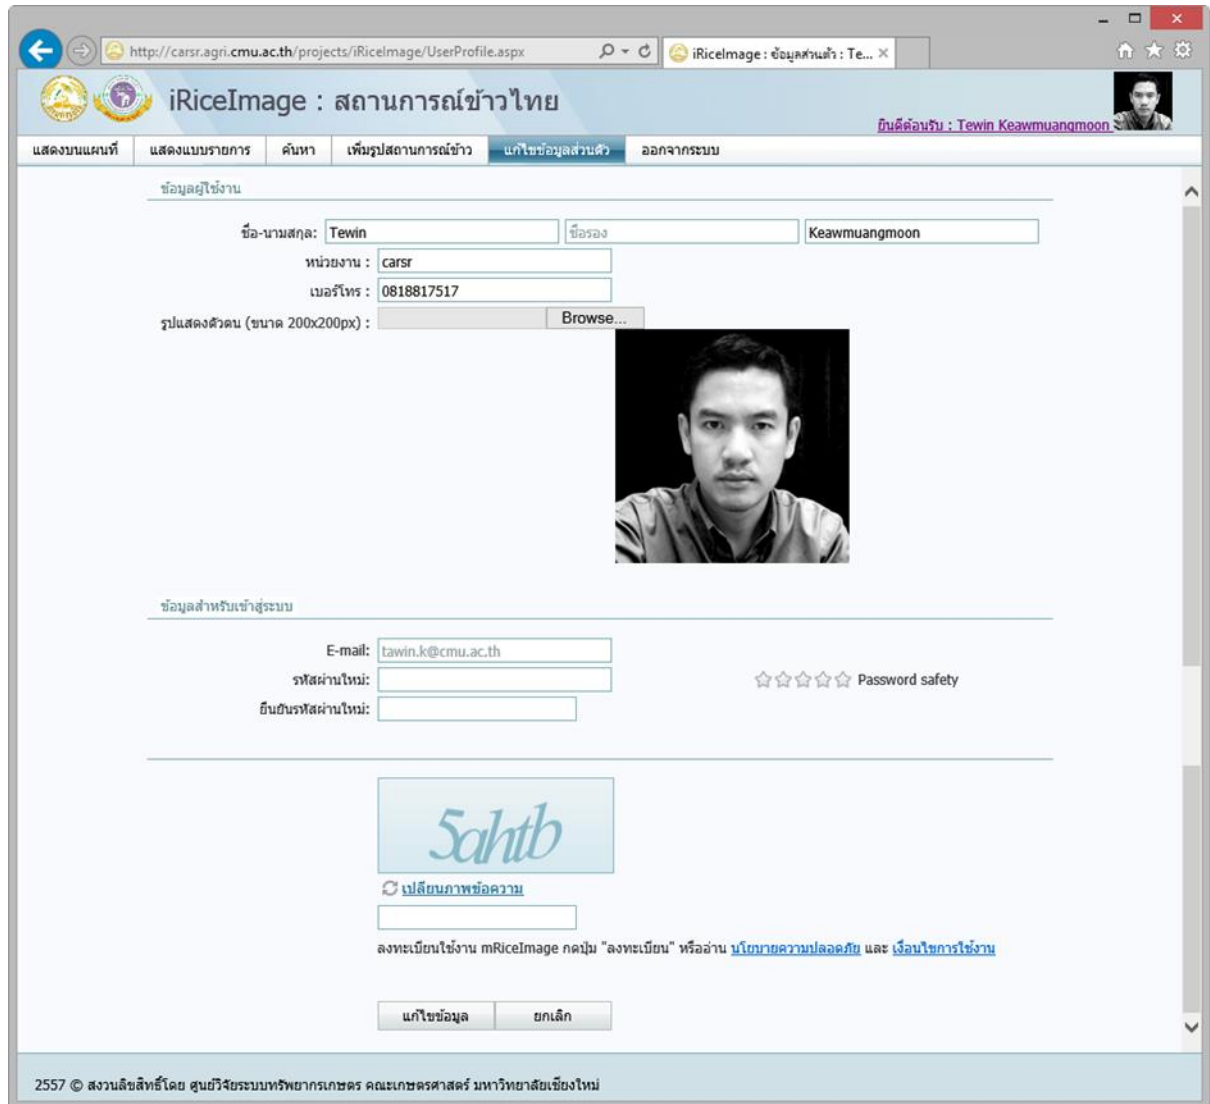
http://carsr.agri.cmu.ac.th/projects/iRiceImage/UserProfile.aspx

iRiceImage : ข้อมูลส่วนตัว : Te...

iRiceImage : สถานการณ์ข้าวไทย

ยินดีต้อนรับ : Tewin Keawmuangmoon

แสดงบนแผนที่ | แสดงแบบรายการ | ค้นหา | เพิ่มรูปสถานการณ์ข้าว | แก้ไขข้อมูลส่วนตัว | ออกจากระบบ

ข้อมูลผู้ใช้งาน

ชื่อ-นามสกุล: Tewin ชื่อรอง Keawmuangmoon

หน่วยงาน : carsr

เบอร์โทร : 0818817517

รูปแสดงตัวตน (ขนาด 200x200px) : Browse...

ข้อมูลสำหรับเข้าสู่ระบบ

E-mail: tawin.k@cmu.ac.th

รหัสผ่านใหม่:

Password safety

ยืนยันรหัสผ่านใหม่:

5ahtb

เปลี่ยนภาพข้อความ

ลงทะเบียนใช้งาน mRiceImage กดปุ่ม "ลงทะเบียน" หรืออ่าน นโยบายความปลอดภัย และ เงื่อนไขการใช้งาน

แก้ไขข้อมูล ยกเลิก

2557 © สงวนลิขสิทธิ์โดย ศูนย์วิจัยระบบทรัพยากรเกษตร คณะเกษตรศาสตร์ มหาวิทยาลัยเชียงใหม่